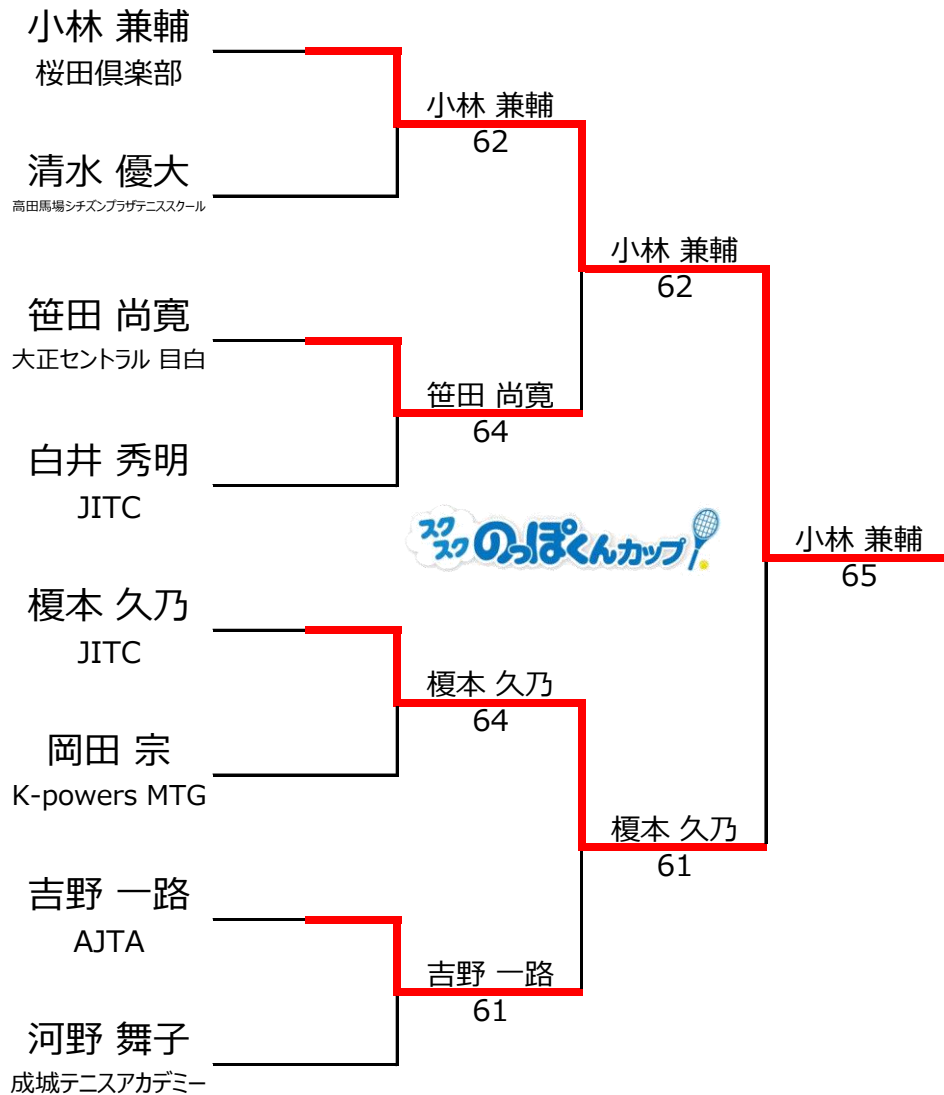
小林 兼輔
桜田倶楽部

清水 優大
高田馬場シチズンプラザテニススクール

笹田 尚寛
大正セントラル 目白

白井 秀明
JITC

榎本 久乃
JITC

岡田 宗
K-powers MTG

吉野 一路
AJTA

河野 舞子
成城テニスアカデミー

小林 兼輔
62

笹田 尚寛
64

榎本 久乃
64

吉野 一路
61

小林 兼輔
62

榎本 久乃
61

小林 兼輔
65

スクスクのっぽくんカップ!